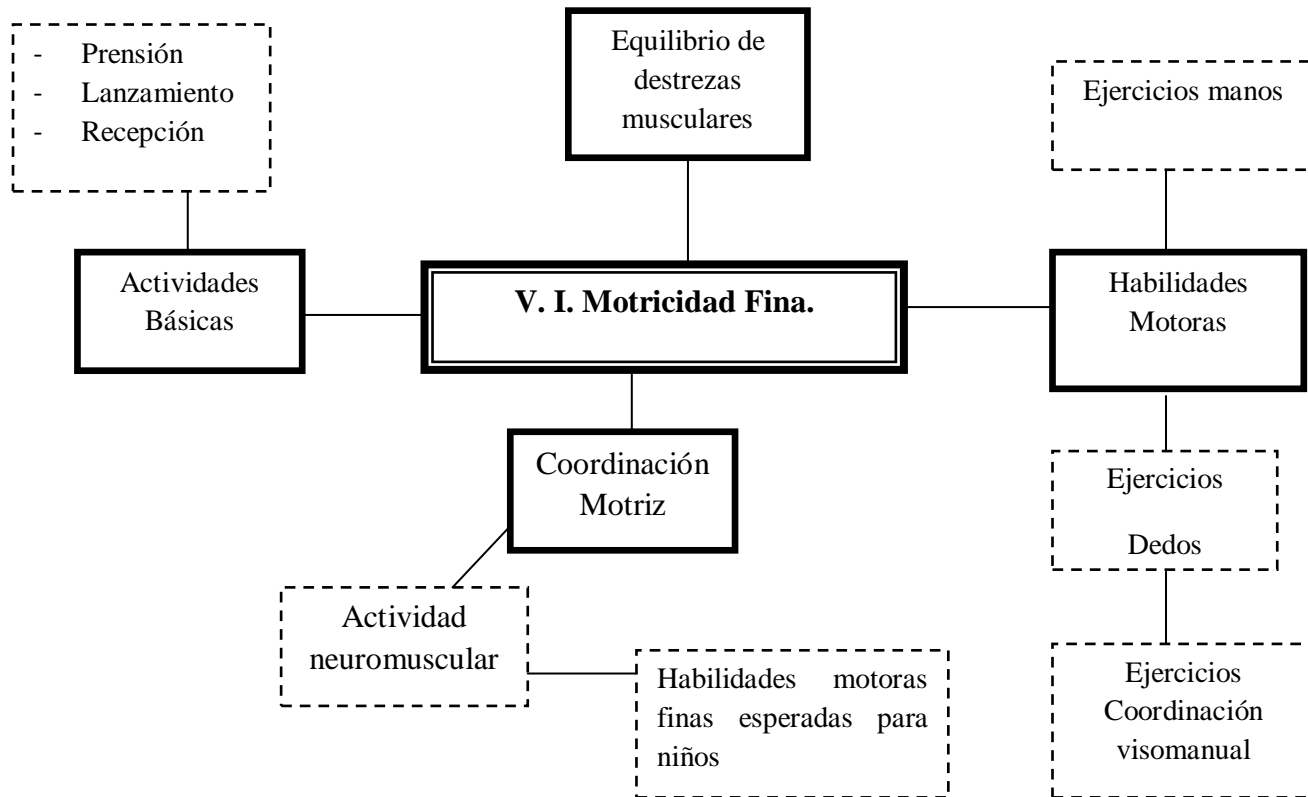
- Prensión
- Lanzamiento
- Recepción

Equilibrio de destrezas musculares

Ejercicios manos

Actividades Básicas

V. I. Motricidad Fina.

Habilidades Motoras

Coordinación Motriz

Ejercicios Dedos

Actividad neuromuscular

Habilidades motoras finas esperadas para niños

Ejercicios Coordinación visomanual